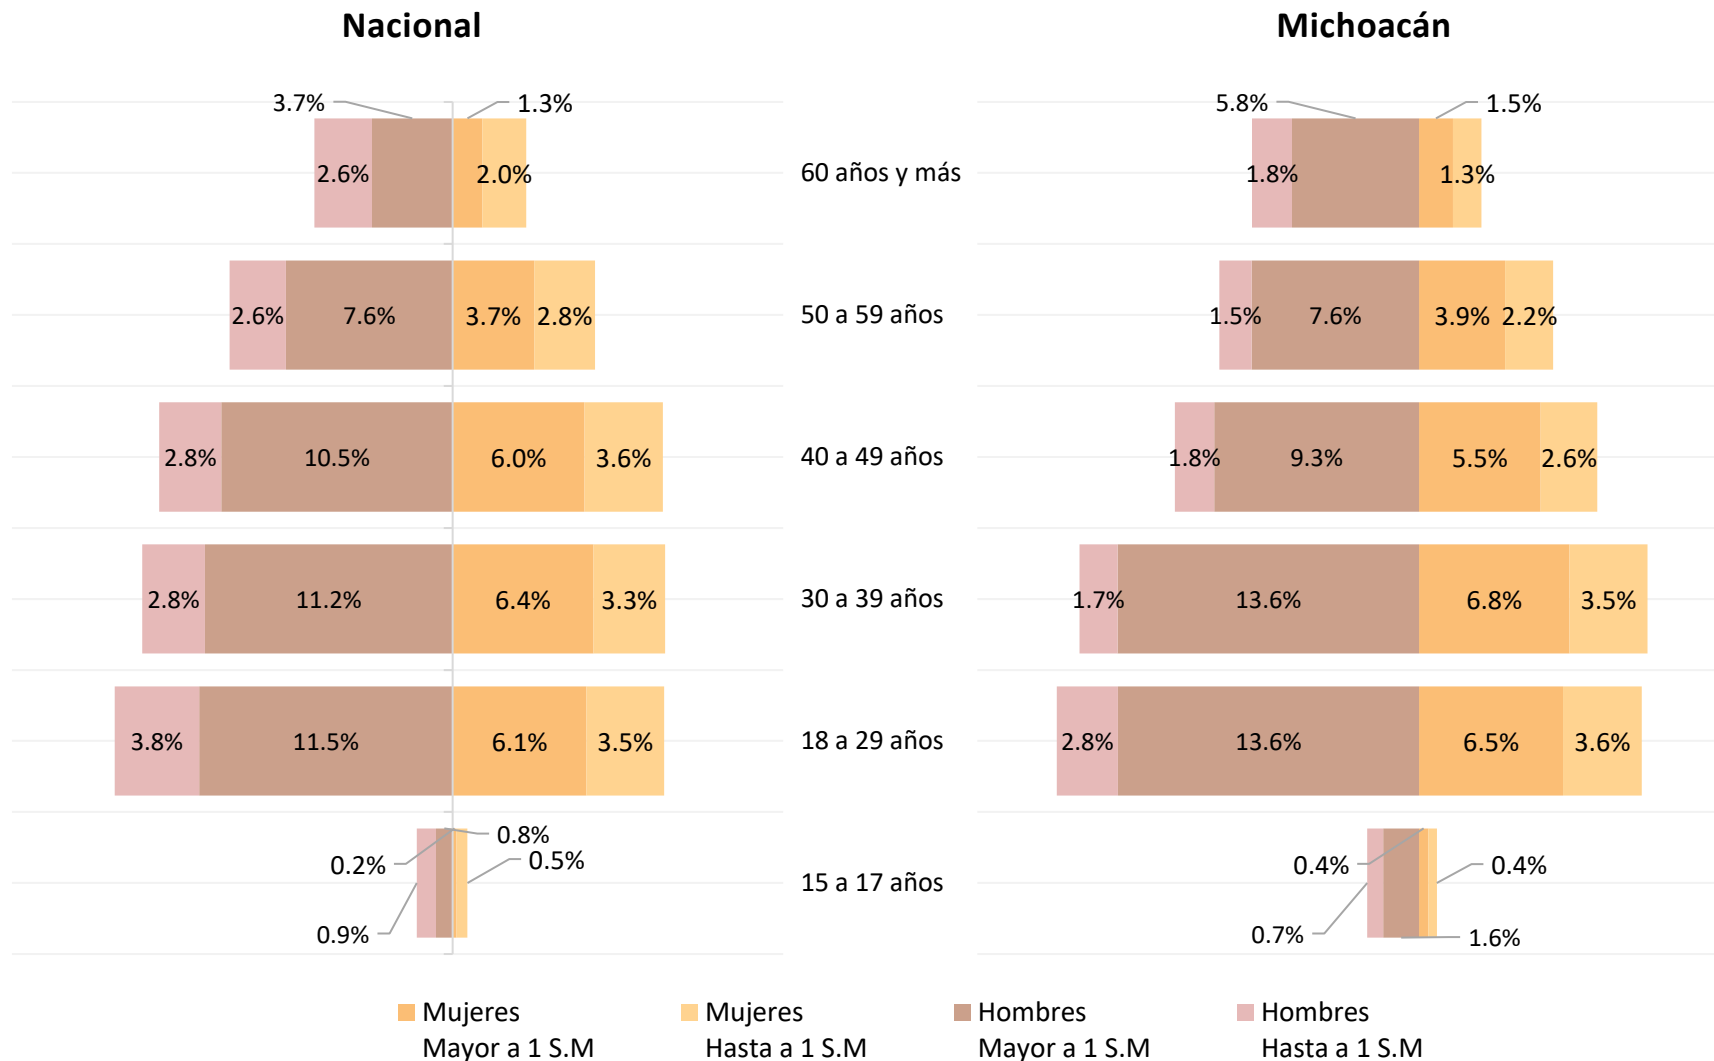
Nacional

Michoacán

3.7%
1.3%
2.6%
2.0%
60 años y más
5.8%
1.5%
1.8%
1.3%

2.6%
7.6%
3.7%
2.8%
50 a 59 años
1.5%
7.6%
3.9%
2.2%

2.8%
10.5%
6.0%
3.6%
40 a 49 años
1.8%
9.3%
5.5%
2.6%

2.8%
11.2%
6.4%
3.3%
30 a 39 años
1.7%
13.6%
6.8%
3.5%

3.8%
11.5%
6.1%
3.5%
18 a 29 años
2.8%
13.6%
6.5%
3.6%

0.8%
0.2%
0.5%
0.9%
15 a 17 años
0.4%
0.4%
0.7%
1.6%

Mujeres Mayor a 1 S.M
Mujeres Hasta a 1 S.M
Hombres Mayor a 1 S.M
Hombres Hasta a 1 S.M